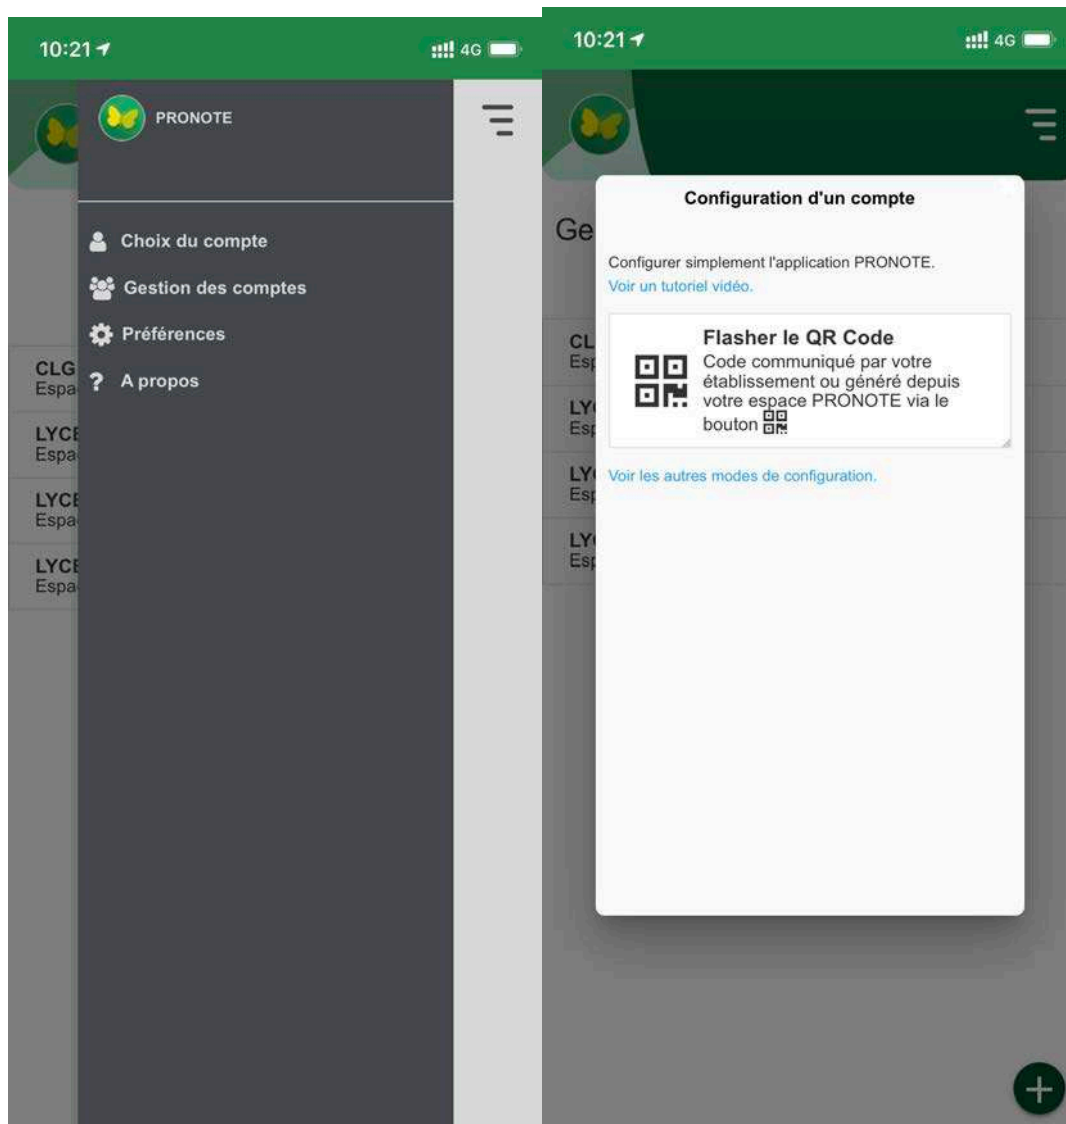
10:21 4G

PRONOTE

Choix du compte

Gestion des comptes

Préférences

? A propos

CLG
Espa

LYCE
Espa

LYCE
Espa

LYCE
Espa

10:21 4G

Ge

Configuration d'un compte

Configurer simplement l'application PRONOTE.
Voir un tutoriel vidéo.

Flasher le QR Code
Code communiqué par votre établissement ou généré depuis votre espace PRONOTE via le bouton

Voir les autres modes de configuration.

CL
Esp

LY
Esp

LY
Esp

LY
Esp